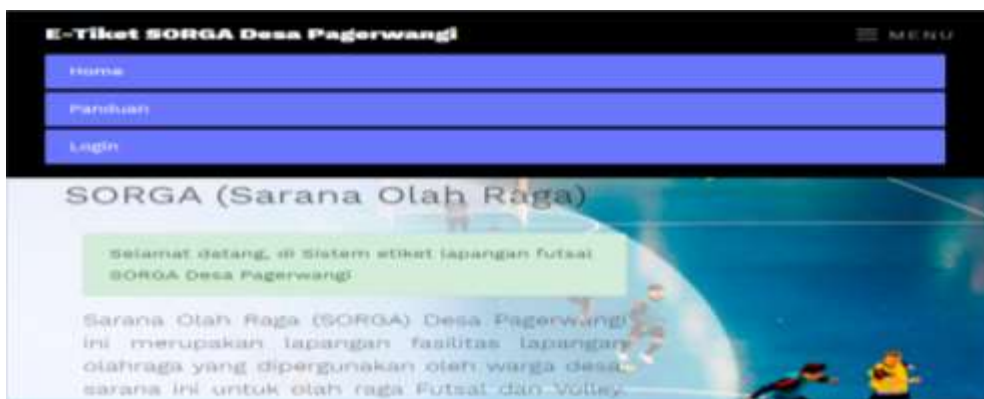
E-Tiket SORGA Desa Pagerwangi

MENU

Home

Panduan

Login

SORGA (Sarana Olah Raga)

Selamat datang, di Sistem etiket lapangan futsal SORGA Desa Pagerwangi

Sarana Olah Raga (SORGA) Desa Pagerwangi ini merupakan lapangan fasilitas lapangan olahraga yang dipergunakan oleh warga desa, sarana ini untuk olah raga Futsal dan Volley.